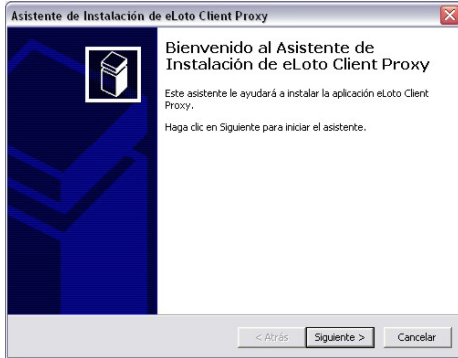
Asistente de Instalación de eLoto Client Proxy

Bienvenido al Asistente de Instalación de eLoto Client Proxy

Este asistente le ayudará a instalar la aplicación eLoto Client Proxy.

Haga clic en Siguiente para iniciar el asistente.

< Atrás
Siguiente >
Cancelar